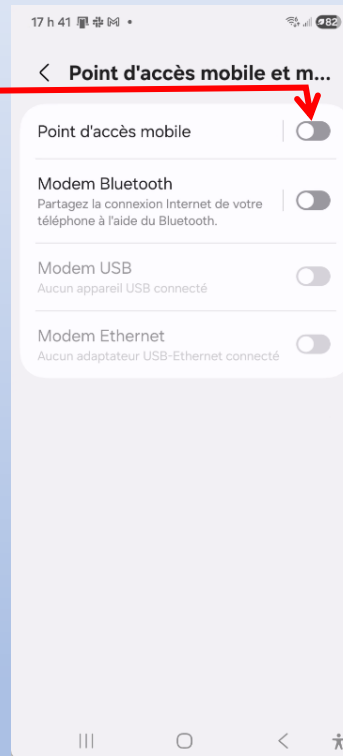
17 h 41

82

Point d'accès mobile et m...

Point d'accès mobile

Modem Bluetooth
Partagez la connexion Internet de votre téléphone à l'aide du Bluetooth.

Modem USB
Aucun appareil USB connecté

Modem Ethernet
Aucun adaptateur USB-Ethernet connecté